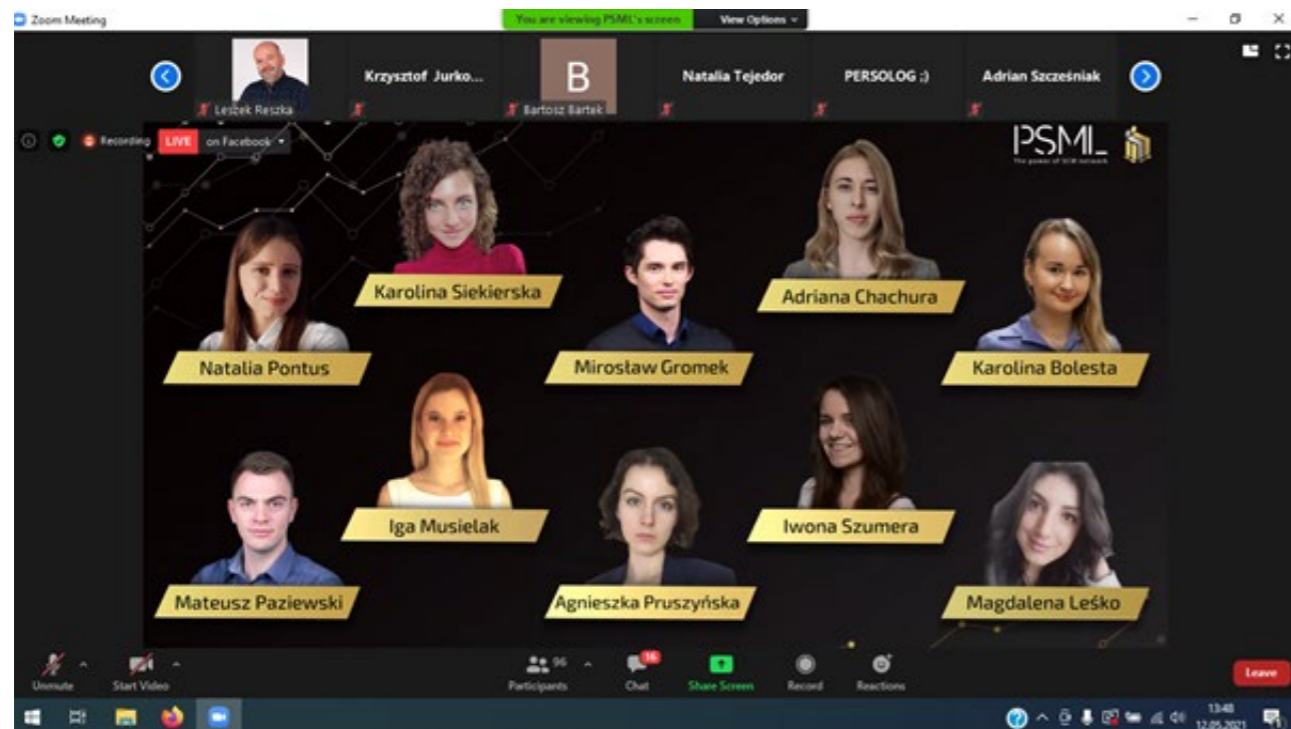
Zoom Meeting

You are viewing PSML's screen

View Options

Leszek Reszka

Krzysztof Jurko...

B

Bartosz Bartek

Natalia Tejedor

PERSOLOG ;)

Adrian Szcześniak

Recording

LIVE

on Facebook

PSML

The power of SCM network

Karolina Siekierska

Adriana Chachura

Natalia Pontus

Mirosław Gromek

Karolina Bolesta

Iga Musielak

Iwona Szumera

Mateusz Paziewski

Agnieszka Pruszyńska

Magdalena Leśko

Unmute

Start Video

96

Participants

16

Chat

Share Screen

Record

Reactions

Leave

13:48

12.05.2021